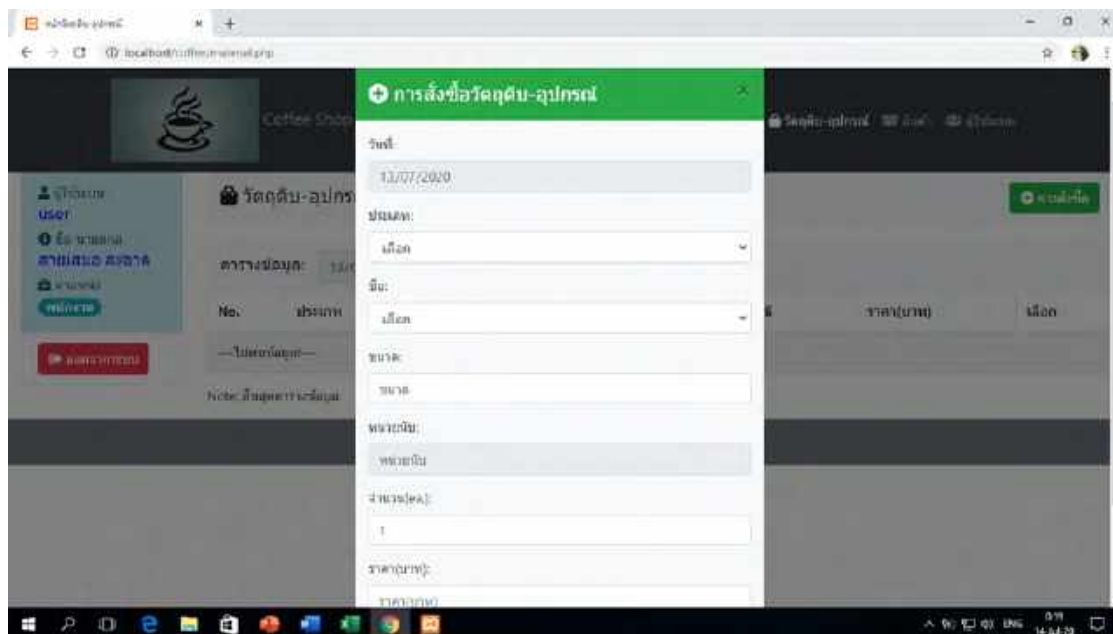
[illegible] ×  +

localhost/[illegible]

Coffee Shop

การสั่งซื้อวัตถุดิบ-อุปกรณ์ ×

วันที่:

13/07/2020

ประเภท:

เลือก

ยี่ห้อ:

เลือก

ขนาด:

ขนาด

หน่วยนับ:

หน่วยนับ

จำนวน(ea.):

1

ราคา(บาท):

ราคา(บาท)

วัตถุดิบ-อุปกรณ์ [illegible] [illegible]

ผู้ใช้งาน
user
ชื่อ นามสกุล
สายสมร สงราค
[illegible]
พนักงาน

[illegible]

วัตถุดิบ-อุปกร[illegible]

ตารางข้อมูล: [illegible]

No. ประเภท

---ไม่พบข้อมูล---

Note: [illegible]

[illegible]

ราคา(บาท)

เลือก

ENG 14-04-20